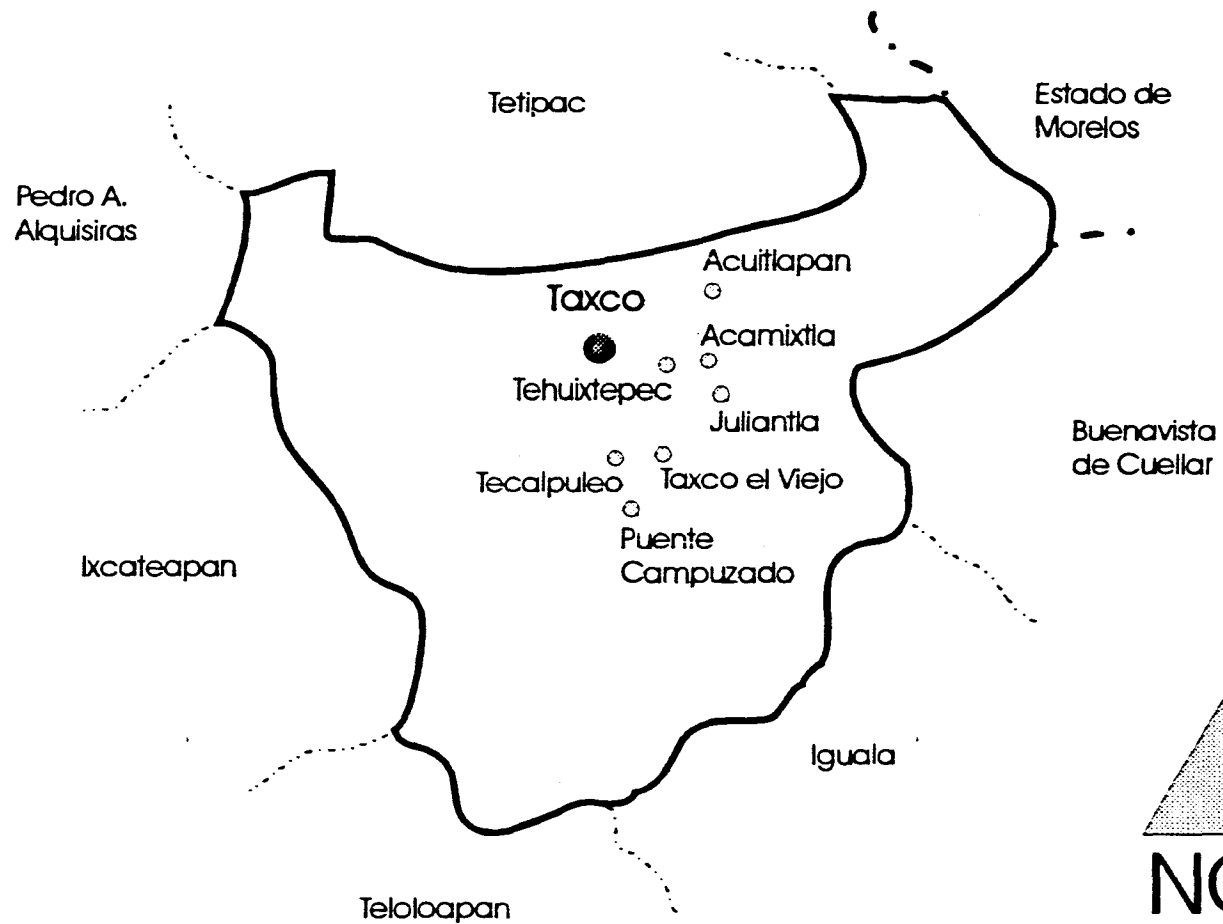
Tetipac

Estado de Morelos

Pedro A. Alquisiras

Acuitlapan

Taxco

Acamixtla

Tehuixtepec

Juliantla

Buenavista de Cuellar

Tecalpuleo

Taxco el Viejo

Puente Campuzado

Ixcateapan

Iguala

Teloloapan

NO